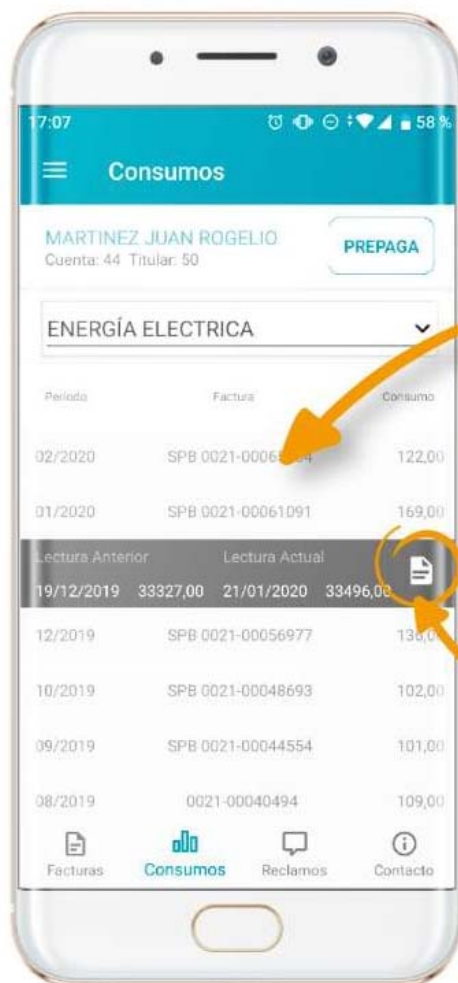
17:07 58 %

Consumos

MARTINEZ JUAN ROGELIO
Cuenta: 44 Titular: 50

PREPAGA

ENERGÍA ELECTRICA

| Periodo | Factura | Consumo |
|---|---|---|
| 02/2020 | SPB 0021-0006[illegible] | 122,00 |
| 01/2020 | SPB 0021-00061091 | 169,00 |

| Lectura Anterior | | Lectura Actual | |
|---|---|---|---|
| 19/12/2019 | 33327,00 | 21/01/2020 | 33496,00 |

| Periodo | Factura | Consumo |
|---|---|---|
| 12/2019 | SPB 0021-00056977 | 13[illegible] |
| 10/2019 | SPB 0021-00048693 | 102,00 |
| 09/2019 | SPB 0021-00044554 | 101,00 |
| 08/2019 | 0021-00040494 | 109,00 |

Facturas Consumos Reclamos Contacto